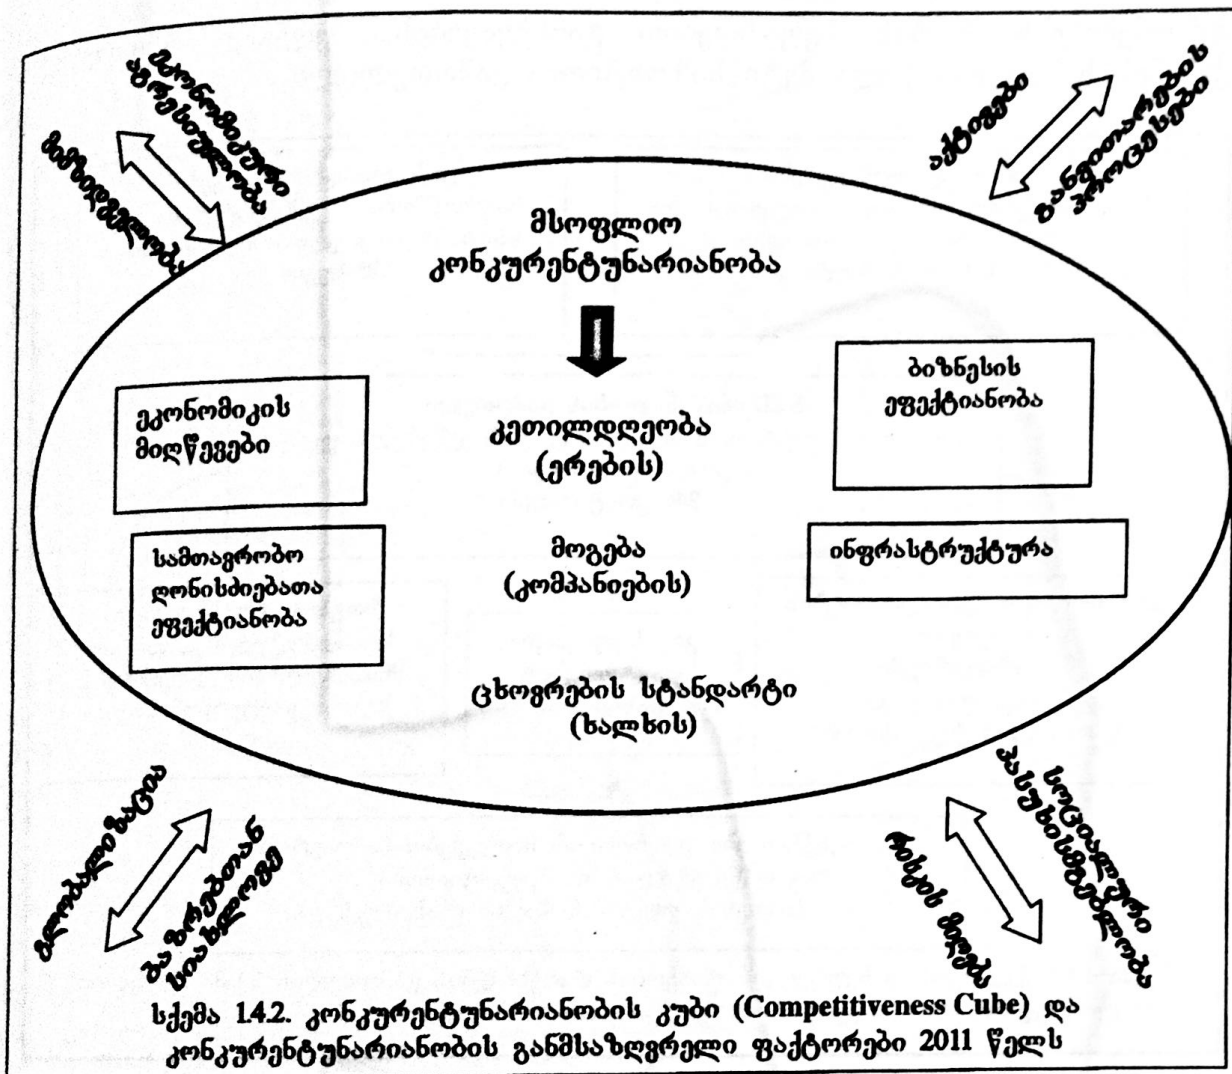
ლოკალიზაციური ურთიერთობა
აქტივები
გლობალიზაცია

მსოფლიო
კონკურენტუნარიანობა

ეკონომიკის
მიღწევები

კეთილდღეობა
(ერების)

ბიზნესის
ეფექტიანობა

სამთავრობო
ღონისძიებათა
ეფექტიანობა

მოგება
(კომპანიების)

ინფრასტრუქტურა

ცხოვრების სტანდარტი
(ხალხის)

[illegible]
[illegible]
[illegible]
რისკის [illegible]

სქემა 1.4.2. კონკურენტუნარიანობის კუბი (Competitiveness Cube) და კონკურენტუნარიანობის განმსაზღვრელი ფაქტორები 2011 წელს